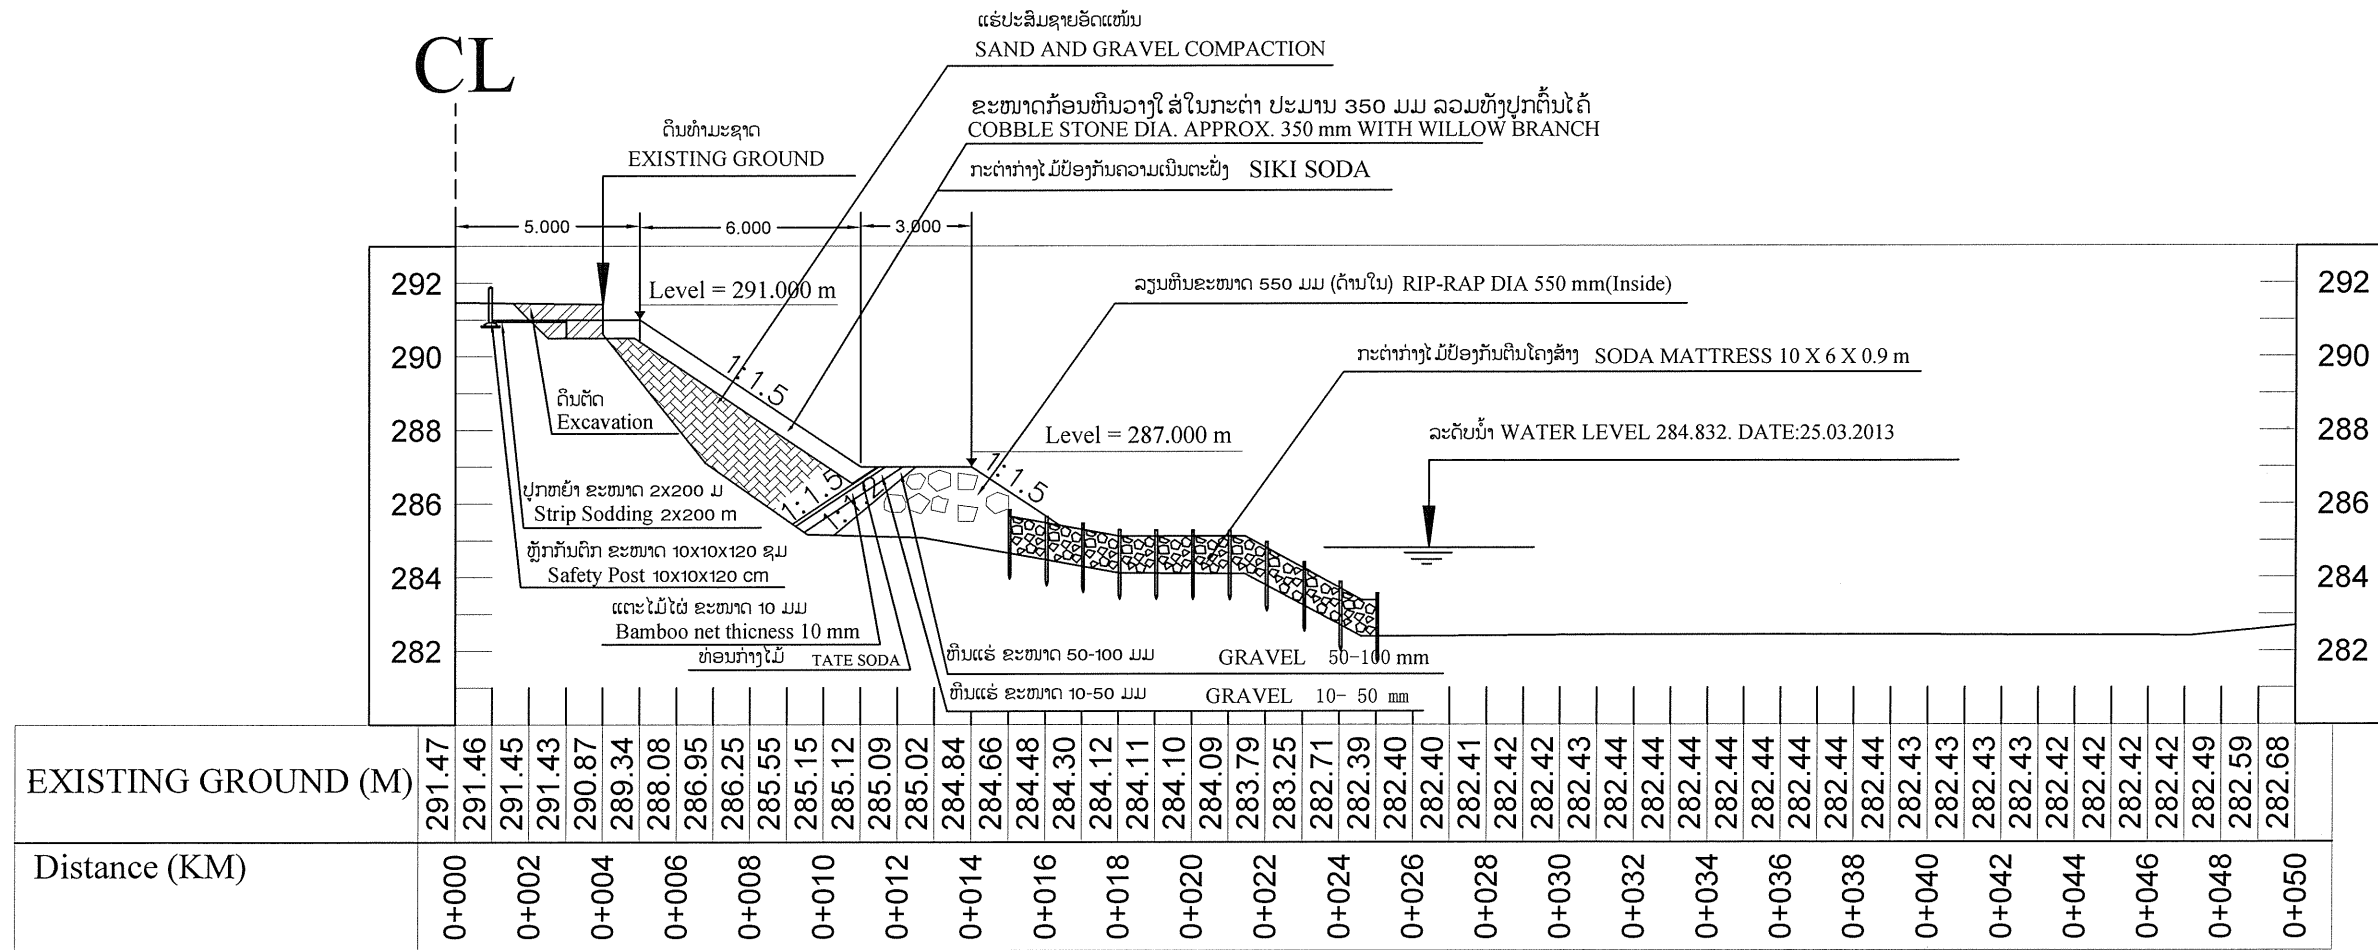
CL

ແຮ່ປະສົມຊາຍອັດແໜ້ນ
SAND AND GRAVEL COMPACTION

ຂະໜາດກ້ອນຫີນວາງໃສ່ໃນກະຕ່າ ປະມານ 350 ມມ ລວມທັງປູກຕົ້ນໄຄ້
COBBLE STONE DIA. APPROX. 350 mm WITH WILLOW BRANCH

ດິນທຳມະຊາດ
EXISTING GROUND

ກະຕ່າກ່າງໄມ້ປ້ອງກັນຄວາມເພີນຕະຝັ່ງ SIKI SODA

5.000
6.000
3.000

Level = 291.000 m

ລຽນຫີນຂະໜາດ 550 ມມ (ດ້ານໃນ) RIP-RAP DIA 550 mm(Inside)

ກະຕ່າກ່າງໄມ້ປ້ອງກັນຕີນໂຄງສ້າງ SODA MATTRESS 10 X 6 X 0.9 m

1:1.5

ດິນຕັດ
Excavation

Level = 287.000 m

ລະດັບນ້ຳ WATER LEVEL 284.832. DATE:25.03.2013

1:1.5
1:1.5
1:1.2

ປູກຫຍ້າ ຂະໜາດ 2x200 ມ
Strip Sodding 2x200 m

ຫຼັກກັນຕົກ ຂະໜາດ 10x10x120 ຊມ
Safety Post 10x10x120 cm

ແຕະໄມ້ໄຜ່ ຂະໜາດ 10 ມມ
Bamboo net thicness 10 mm

ທ່ອນກ່າງໄມ້ TATE SODA

ຫີນແຮ່ ຂະໜາດ 50-100 ມມ GRAVEL 50-100 mm

ຫີນແຮ່ ຂະໜາດ 10-50 ມມ GRAVEL 10- 50 mm

292
290
288
286
284
282

292
290
288
286
284
282

EXISTING GROUND (M)
291.47 291.46 291.45 291.43 290.87 289.34 288.08 286.95 286.25 285.55 285.15 285.12 285.09 285.02 284.84 284.66 284.48 284.30 284.12 284.11 284.10 284.09 283.79 283.25 282.71 282.39 282.40 282.40 282.41 282.42 282.42 282.43 282.44 282.44 282.44 282.44 282.44 282.44 282.44 282.43 282.43 282.43 282.43 282.42 282.42 282.42 282.42 282.49 282.59 282.68

Distance (KM)
0+000 0+002 0+004 0+006 0+008 0+010 0+012 0+014 0+016 0+018 0+020 0+022 0+024 0+026 0+028 0+030 0+032 0+034 0+036 0+038 0+040 0+042 0+044 0+046 0+048 0+050